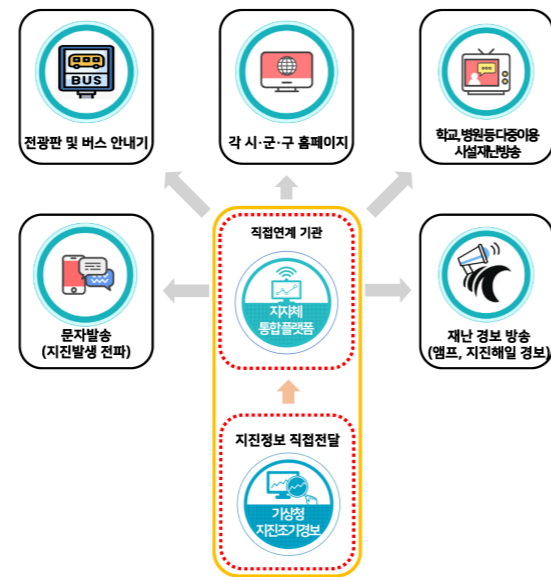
BUS
전광판 및 버스 안내기

각 시·군·구 홈페이지

학교 병원등다중이용 시설재난방송

직접연계 기관

지자체 통합플랫폼

문자발송 (지진발생 전파)

재난 경보 방송 (앰프, 지진해일 경보)

지진정보 직접전달

기상청 지진조기경보